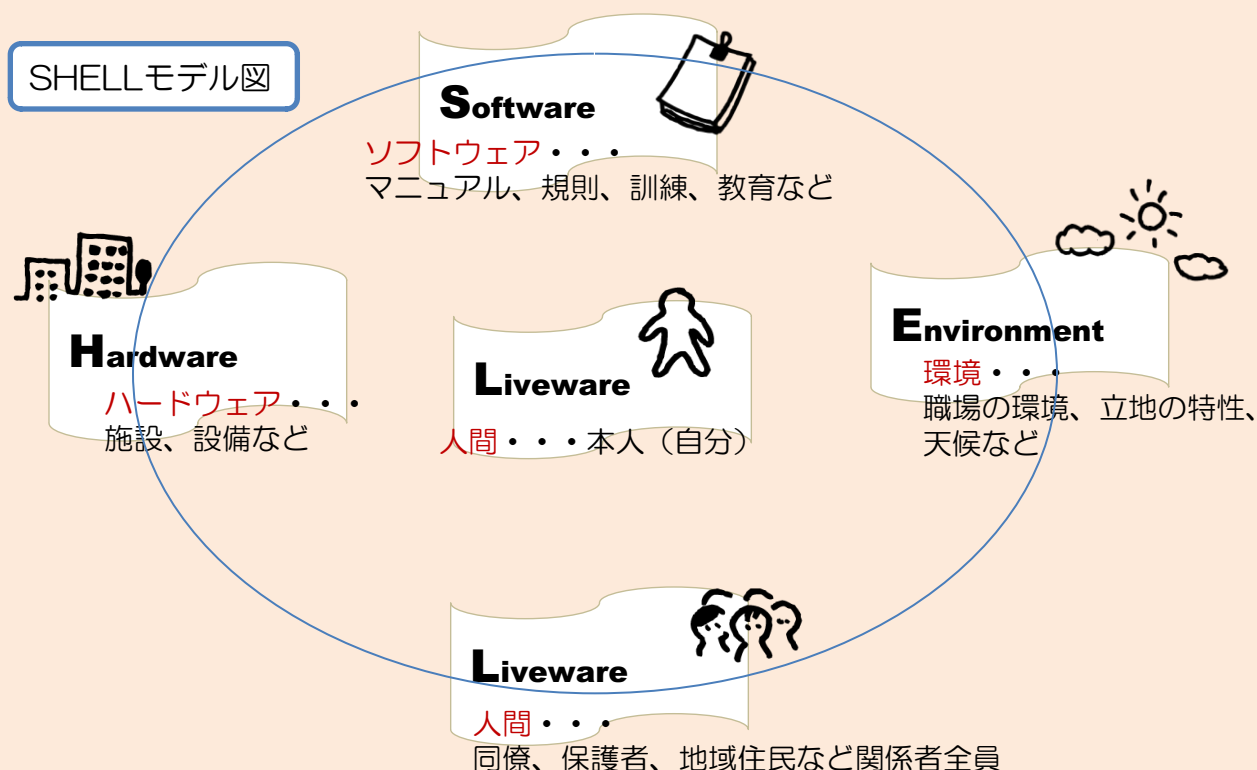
SHELLモデル図

Software
ソフトウェア・・・
マニュアル、規則、訓練、教育など

Hardware
ハードウェア・・・
施設、設備など

Liveware
人間・・・本人（自分）

Environment
環境・・・
職場の環境、立地の特性、天候など

Liveware
人間・・・
同僚、保護者、地域住民など関係者全員